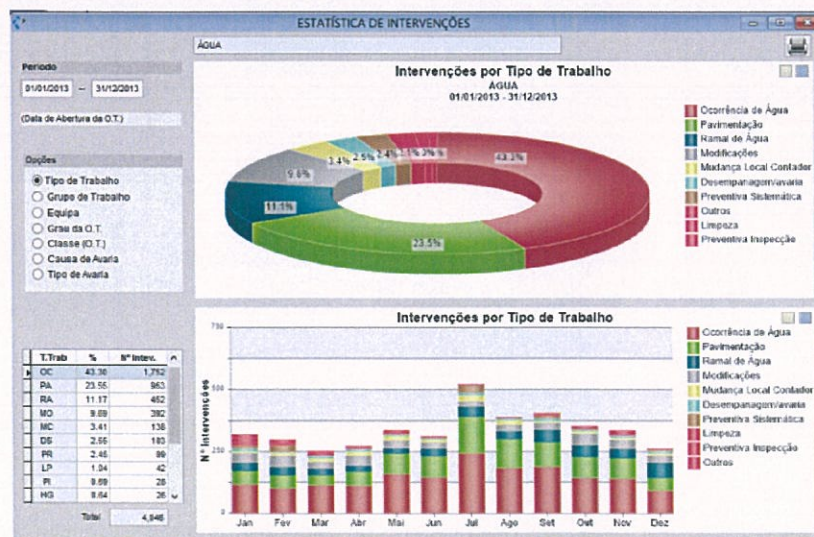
ESTATÍSTICA DE INTERVENÇÕES

ÁGUA

Período

01/01/2013 – 31/12/2013

(Data de Abertura da O.T.)

Opções

Tipo de Trabalho
Grupo de Trabalho
Equipa
Grau da O.T.
Classe (O.T.)
Causa de Avaria
Tipo de Avaria

| T.Trab | % | Nº Interv. |
|---|---|---|
| OC | 43.30 | 1,752 |
| PA | 23.55 | 953 |
| RA | 11.17 | 452 |
| MO | 9.69 | 392 |
| MC | 3.41 | 138 |
| DS | 2.55 | 103 |
| PR | 2.45 | 99 |
| LP | 1.04 | 42 |
| PI | 0.69 | 28 |
| HG | 0.64 | 26 |

Total 4,046

Intervenções por Tipo de Trabalho
ÁGUA
01/01/2013 - 31/12/2013

43.3%
23.5%
11.5%
9.6%
3.4%
2.5%
2.4%
1%
1%
.3%

Ocorrência de Água
Pavimentação
Ramal de Água
Modificações
Mudança Local Contador
Desempanagem/avaria
Preventiva Sistemática
Outros
Limpeza
Preventiva Inspecção

Intervenções por Tipo de Trabalho

750
500
250
0

Nº Intervenções

Jan Fev Mar Abr Mai Jun Jul Ago Set Out Nov Dez

Ocorrência de Água
Pavimentação
Ramal de Água
Modificações
Mudança Local Contador
Desempanagem/avaria
Preventiva Sistemática
Limpeza
Preventiva Inspecção
Outros